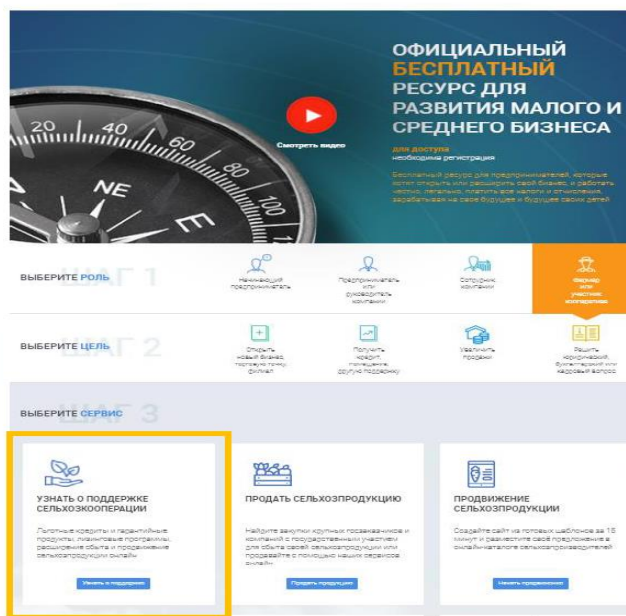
ОФИЦИАЛЬНЫЙ БЕСПЛАТНЫЙ РЕСУРС ДЛЯ РАЗВИТИЯ МАЛОГО И СРЕДНЕГО БИЗНЕСА

для доступа
необходима регистрация

Бесплатный ресурс для предпринимателей, которые хотят открыть или расширить свой бизнес, и работать честно, легально, платить все налоги и отчисления, зарабатывая на свое будущее и будущее своих детей

Смотреть видео

ВЫБЕРИТЕ РОЛЬ ШАГ 1

Начинающий предприниматель

Предприниматель или руководитель компании

Сотрудник компании

Фермер или участник кооперации

ВЫБЕРИТЕ ЦЕЛЬ ШАГ 2

Открыть новый бизнес, торговую точку, филиал

Получить кредит, лицензию, другую поддержку

Увеличить продажи

Решить юридический, бухгалтерский или кадровый вопрос

ВЫБЕРИТЕ СЕРВИС ШАГ 3

УЗНАТЬ О ПОДДЕРЖКЕ СЕЛЬХОЗКООПЕРАЦИИ

Льготные кредиты и гарантийные продукты, лизинговые программы, расширение сбыта и продвижение сельхозпродукции онлайн

Узнать о поддержке

ПРОДАТЬ СЕЛЬХОЗПРОДУКЦИЮ

Найдите закупки крупных госзаказчиков и компаний с государственным участием для сбыта своей сельхозпродукции или продавайте с помощью наших сервисов онлайн

Продать продукцию

ПРОДВИЖЕНИЕ СЕЛЬХОЗПРОДУКЦИИ

Создайте сайт из готовых шаблонов за 15 минут и разместите своё предложение в онлайн каталоге сельхозпроизводителей

Начать продвижение